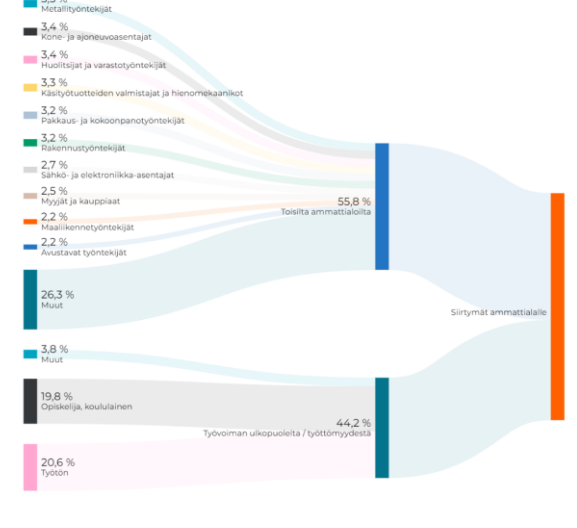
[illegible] %
Metallityöntekijät

3,4 %
Kone- ja ajoneuvoasentajat

3,4 %
Huolitsijat ja varastotyöntekijät

3,3 %
Käsityötuotteiden valmistajat ja hienomekaanikot

3,2 %
Pakkaus- ja kokoonpanotyöntekijät

3,2 %
Rakennustyöntekijät

2,7 %
Sähkö- ja elektroniikka-asentajat

2,5 %
Myyjät ja kauppiaat

2,2 %
Maaliikennetyöntekijät

2,2 %
Avustavat työntekijät

26,3 %
Muut

3,8 %
Muut

19,8 %
Opiskelija, koululainen

20,6 %
Työtön

55,8 %
Toisilta ammattialoilta

44,2 %
Työvoiman ulkopuolelta / työttömyydestä

Siirtymät ammattialalle